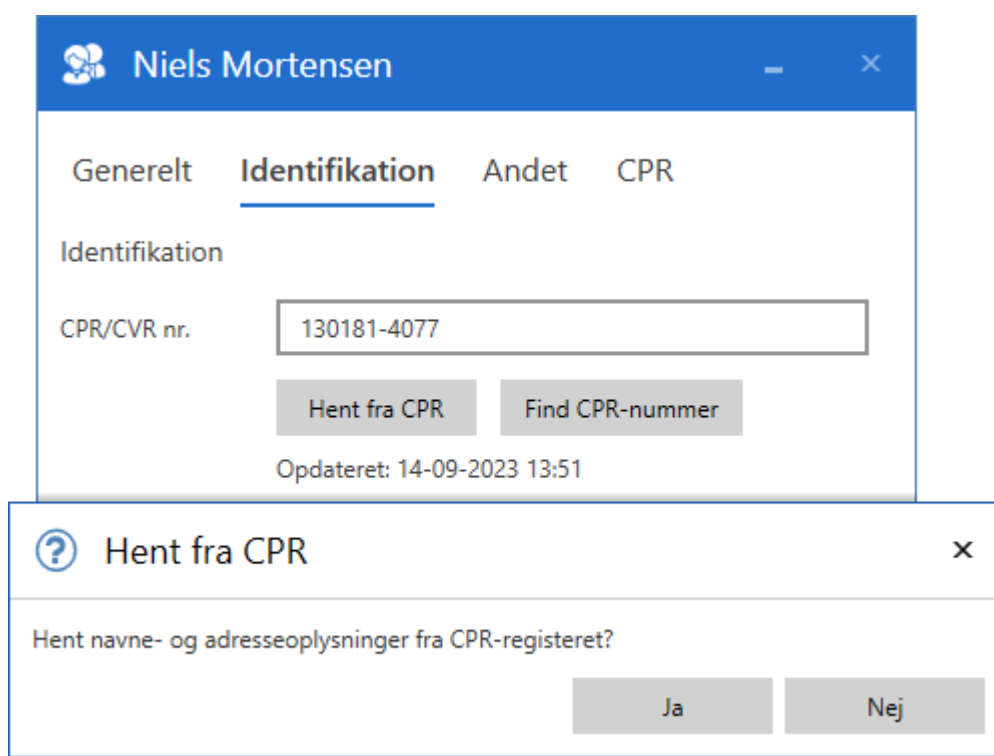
Niels Mortensen

Generelt Identifikation Andet CPR

Identifikation

CPR/CVR nr. 130181-4077

Hent fra CPR Find CPR-nummer

Opdateret: 14-09-2023 13:51

Hent fra CPR

Hent navne- og adresseoplysninger fra CPR-registeret?

Ja Nej